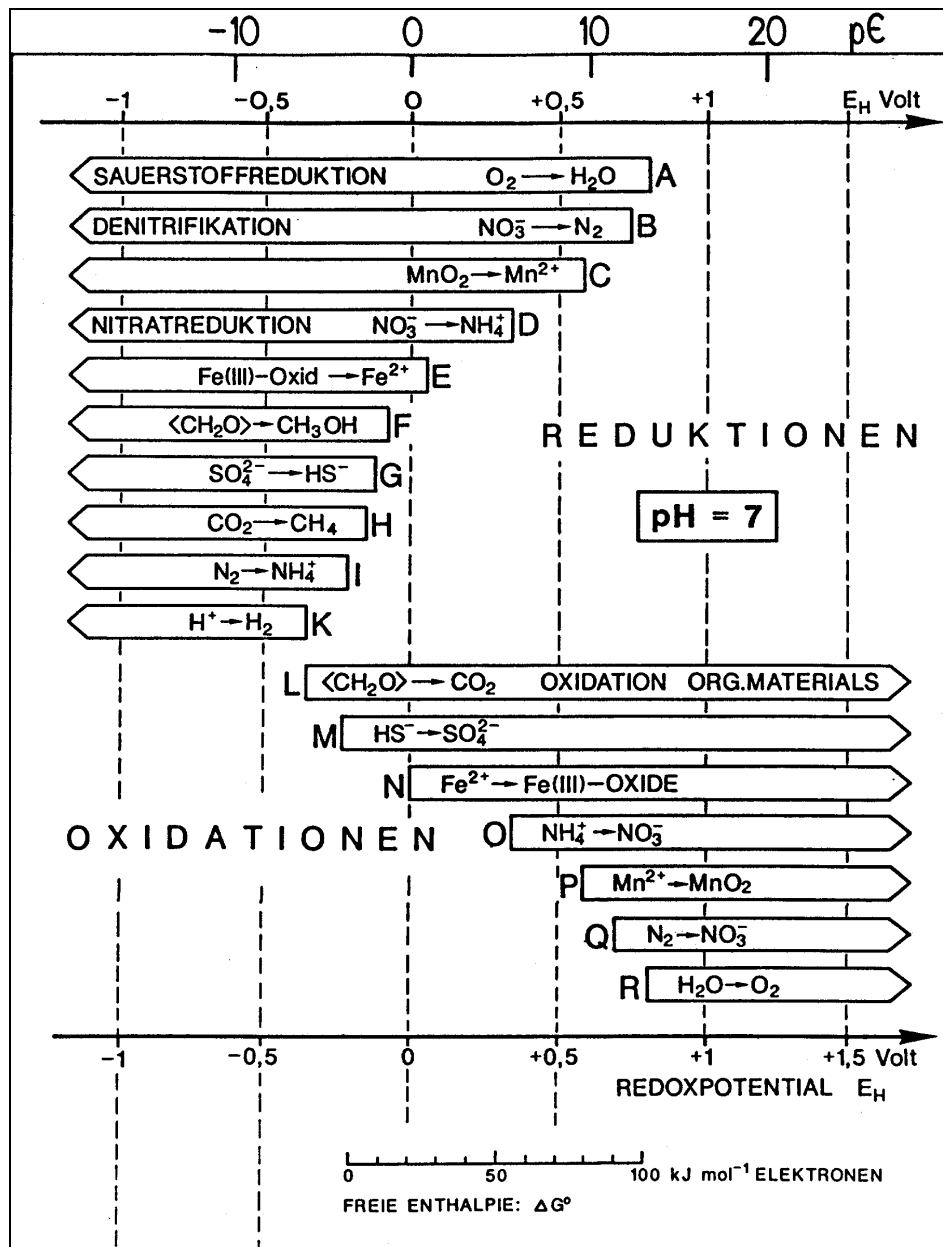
−10 0 10 20 pε

−1 −0,5 0 +0,5 +1 $E_H$ Volt

SAUERSTOFFREDUKTION $O_2 \rightarrow H_2O$ A

DENITRIFIKATION $NO_3^- \rightarrow N_2$ B

$MnO_2 \rightarrow Mn^{2+}$ C

NITRATREDUKTION $NO_3^- \rightarrow NH_4^+$ D

Fe(III)-Oxid $\rightarrow Fe^{2+}$ E

$\langle CH_2O \rangle \rightarrow CH_3OH$ F

$SO_4^{2-} \rightarrow HS^-$ G

$CO_2 \rightarrow CH_4$ H

$N_2 \rightarrow NH_4^+$ I

$H^+ \rightarrow H_2$ K

REDUKTIONEN

pH = 7

L $\langle CH_2O \rangle \rightarrow CO_2$ OXIDATION ORG.MATERIALS

M $HS^- \rightarrow SO_4^{2-}$

N $Fe^{2+} \rightarrow$ Fe(III)−OXIDE

OXIDATIONEN

O $NH_4^+ \rightarrow NO_3^-$

P $Mn^{2+} \rightarrow MnO_2$

Q $N_2 \rightarrow NO_3^-$

R $H_2O \rightarrow O_2$

−1 −0,5 0 +0,5 +1 +1,5 Volt

REDOXPOTENTIAL $E_H$

0 50 100 kJ $mol^{-1}$ ELEKTRONEN

FREIE ENTHALPIE: $\Delta G^o$